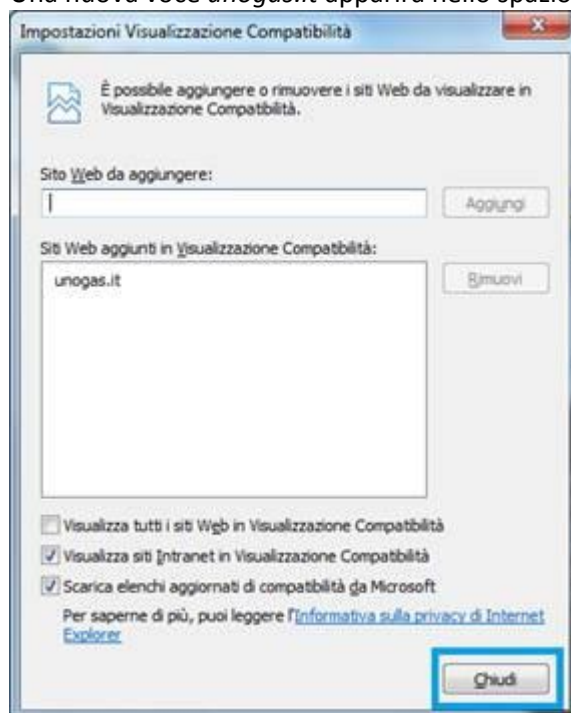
Una nuova voce unogas.it apparirà nello spazio

Impostazioni Visualizzazione Compatibilità

È possibile aggiungere o rimuovere i siti Web da visualizzare in Visualizzazione Compatibilità.

Sito Web da aggiungere:

Aggiungi

Siti Web aggiunti in Visualizzazione Compatibilità:

unogas.it

Rimuovi

Visualizza tutti i siti Web in Visualizzazione Compatibilità

Visualizza siti Intranet in Visualizzazione Compatibilità

Scarica elenchi aggiornati di compatibilità da Microsoft

Per saperne di più, puoi leggere l'Informativa sulla privacy di Internet Explorer

Chiudi